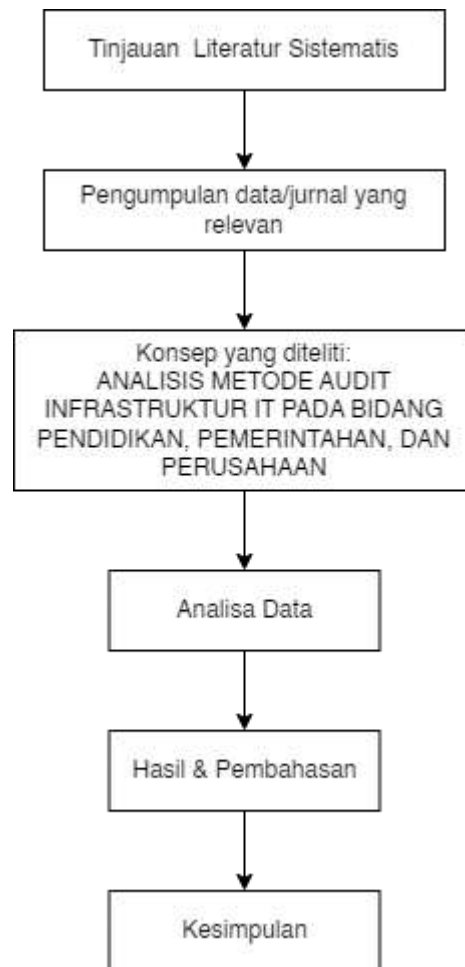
Tinjauan Literatur Sistematis

Pengumpulan data/jurnal yang relevan

Konsep yang diteliti:
ANALISIS METODE AUDIT INFRASTRUKTUR IT PADA BIDANG PENDIDIKAN, PEMERINTAHAN, DAN PERUSAHAAN

Analisa Data

Hasil & Pembahasan

Kesimpulan